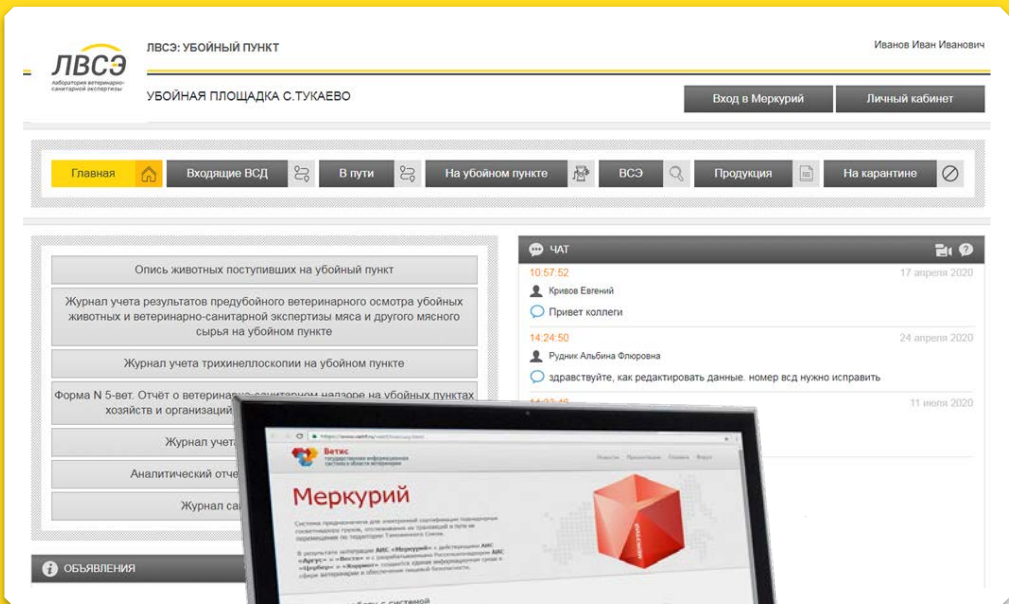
ЛВСЭ
лаборатория ветеринарно-санитарной экспертизы

ЛВСЭ: УБОЙНЫЙ ПУНКТ

Иванов Иван Иванович

УБОЙНАЯ ПЛОЩАДКА С.ТУКАЕВО

Вход в Меркурий

Личный кабинет

Главная

Входящие ВСД

В пути

На убойном пункте

ВСЭ

Продукция

На карантине

Опись животных поступивших на убойный пункт

Журнал учета результатов предубойного ветеринарного осмотра убойных животных и ветеринарно-санитарной экспертизы мяса и другого мясного сырья на убойном пункте

Журнал учета трихинеллоскопии на убойном пункте

Форма N 5-вет. Отчёт о ветеринарно-санитарном надзоре на убойных пунктах хозяйств и организаций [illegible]

Журнал учет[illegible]

Аналитический отче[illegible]

Журнал са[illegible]

ОБЪЯВЛЕНИЯ

ЧАТ

10:57:52

17 апреля 2020

Кривов Евгений

Привет коллеги

14:24:50

24 апреля 2020

Рудник Альбина Флюровна

здравствуйте, как редактировать данные. номер всд нужно исправить

11 июля 2020

Ветис

Меркурий

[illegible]